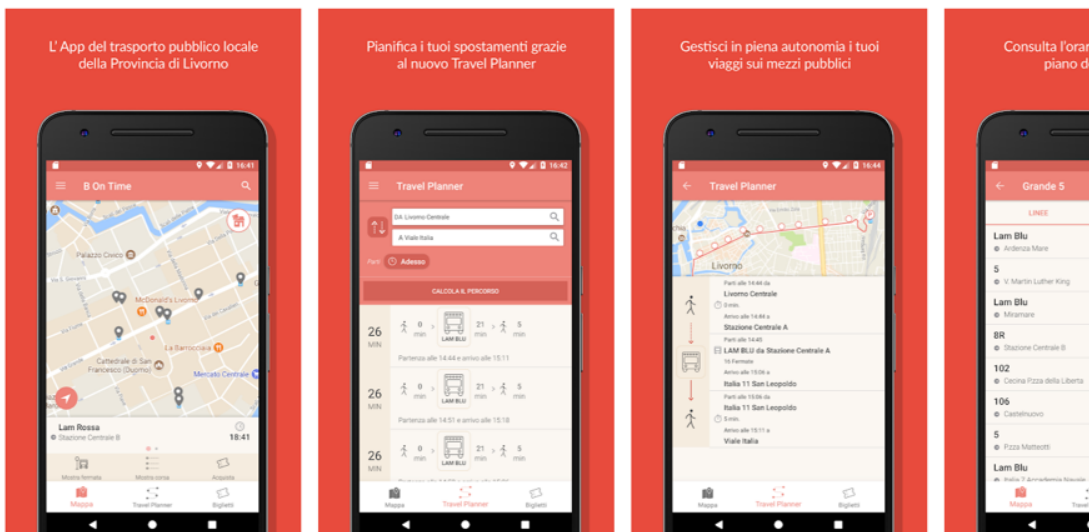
L' App del trasporto pubblico locale della Provincia di Livorno

16:41

B On Time

Palazzo Civico

McDonald's Livorno

La Barrocciaia

Cattedrale di San Francesco (Duomo)

Mercato Centrale

Lam Rossa
Stazione Centrale B
18:41

Mostra fermata
Mostra corsa
Acquista

Mappa
Travel Planner
Biglietti

Pianifica i tuoi spostamenti grazie al nuovo Travel Planner

16:42

Travel Planner

DA: Livorno Centrale
A: Viale Italia
Parti: Adesso

CALCOLA IL PERCORSO

26 MIN
0 min
LAM BLU
21 min
5 min
Partenza alle 14:44 e arrivo alle 15:11

26 MIN
0 min
LAM BLU
21 min
5 min
Partenza alle 14:51 e arrivo alle 15:18

26 MIN
0 min
LAM BLU
21 min
5 min

Mappa
Travel Planner
Biglietti

Gestisci in piena autonomia i tuoi viaggi sui mezzi pubblici

16:44

Travel Planner

Livorno

Parti alle 14:44 da
Livorno Centrale
0 min.
Arrivo alle 14:44 a
Stazione Centrale A
Parti alle 14:45
LAM BLU da Stazione Centrale A
16 Fermate
Arrivo alle 15:06 a
Italia 11 San Leopoldo
Parti alle 15:06 da
Italia 11 San Leopoldo
5 min.
Arrivo alle 15:11 a
Viale Italia

Mappa
Travel Planner
Biglietti

Consulta l'orar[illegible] piano d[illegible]

Grande 5

LINEE

Lam Blu
Ardenza Mare
5
V. Martin Luther King
Lam Blu
Miramare
BR
Stazione Centrale B
102
Cecina P.zza della Liberta
106
Castelnuovo
5
P.zza Matteotti
Lam Blu
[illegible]

Mappa
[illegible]